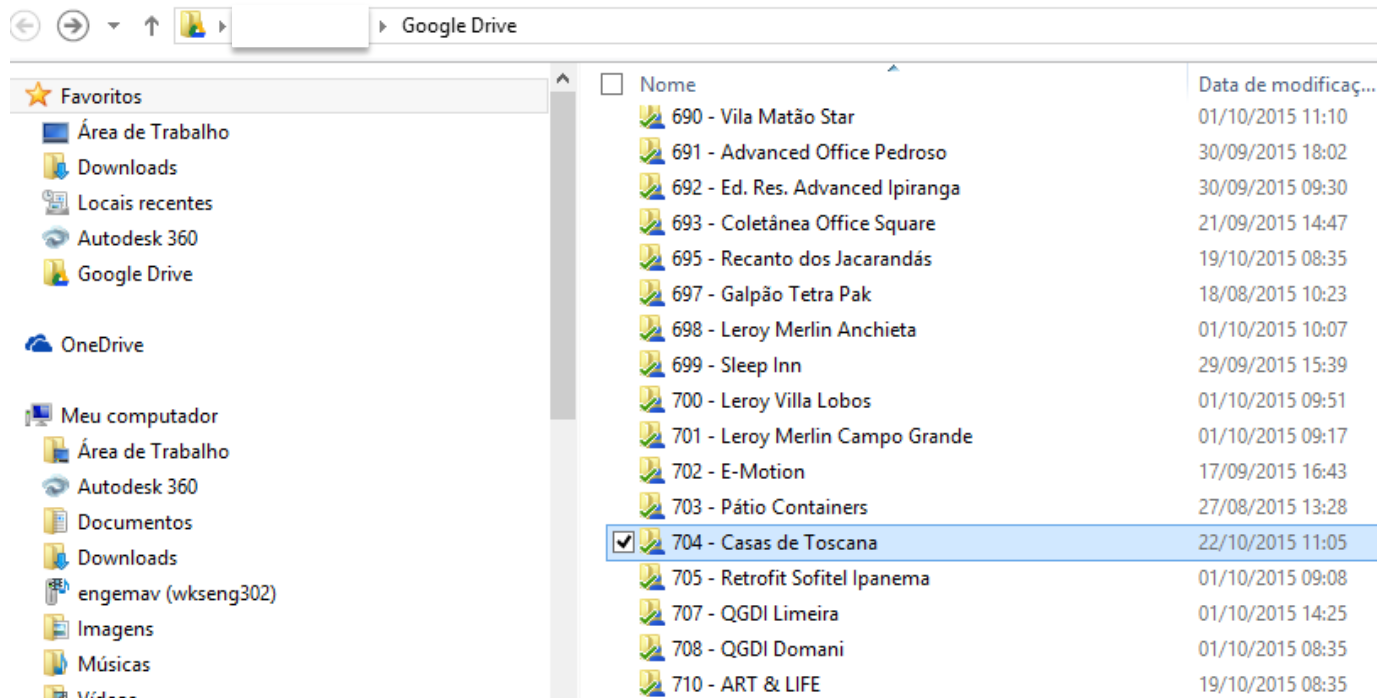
Google Drive

Favoritos
Área de Trabalho
Downloads
Locais recentes
Autodesk 360
Google Drive

OneDrive

Meu computador
Área de Trabalho
Autodesk 360
Documentos
Downloads
engemav (wkseng302)
Imagens
Músicas
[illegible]

| Nome | Data de modificaç... |
|---|---|
| 690 - Vila Matão Star | 01/10/2015 11:10 |
| 691 - Advanced Office Pedroso | 30/09/2015 18:02 |
| 692 - Ed. Res. Advanced Ipiranga | 30/09/2015 09:30 |
| 693 - Coletânea Office Square | 21/09/2015 14:47 |
| 695 - Recanto dos Jacarandás | 19/10/2015 08:35 |
| 697 - Galpão Tetra Pak | 18/08/2015 10:23 |
| 698 - Leroy Merlin Anchieta | 01/10/2015 10:07 |
| 699 - Sleep Inn | 29/09/2015 15:39 |
| 700 - Leroy Villa Lobos | 01/10/2015 09:51 |
| 701 - Leroy Merlin Campo Grande | 01/10/2015 09:17 |
| 702 - E-Motion | 17/09/2015 16:43 |
| 703 - Pátio Containers | 27/08/2015 13:28 |
| 704 - Casas de Toscana | 22/10/2015 11:05 |
| 705 - Retrofit Sofitel Ipanema | 01/10/2015 09:08 |
| 707 - QGDI Limeira | 01/10/2015 14:25 |
| 708 - QGDI Domani | 01/10/2015 08:35 |
| 710 - ART & LIFE | 19/10/2015 08:35 |